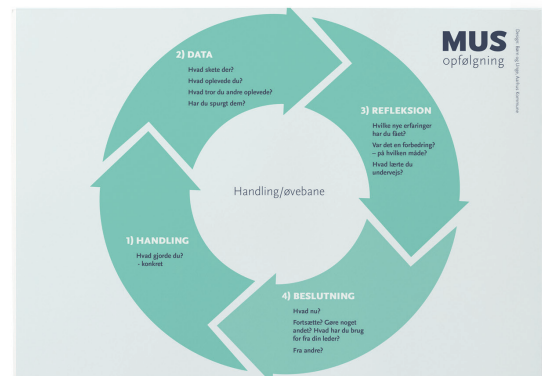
MUS
opfølgning

Design: Børn og Unge, Aarhus Kommune

2) DATA

Hvad skete der?
Hvad oplevede du?
Hvad tror du andre oplevede?
Har du spurgt dem?

3) REFLEKSION

Hvilke nye erfaringer har du fået?
Var det en forbedring? – på hvilken måde?
Hvad lærte du undervejs?

Handling/øvebane

1) HANDLING

Hvad gjorde du? - konkret

4) BESLUTNING

Hvad nu?
Fortsætte? Gøre noget andet? Hvad har du brug for fra din leder?
Fra andre?